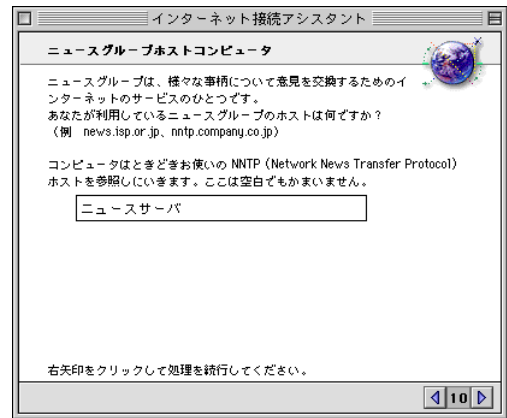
インターネット接続アシスタント

ニュースグループホストコンピュータ

ニュースグループは、様々な事柄について意見を交換するためのインターネットのサービスのひとつです。
あなたが利用しているニュースグループのホストは何ですか？
（例 news.isp.or.jp、nntp.company.co.jp）

コンピュータはときどきお使いの NNTP (Network News Transfer Protocol) ホストを参照しにいきます。ここは空白でもかまいません。

ニュースサーバ

右矢印をクリックして処理を続行してください。

10